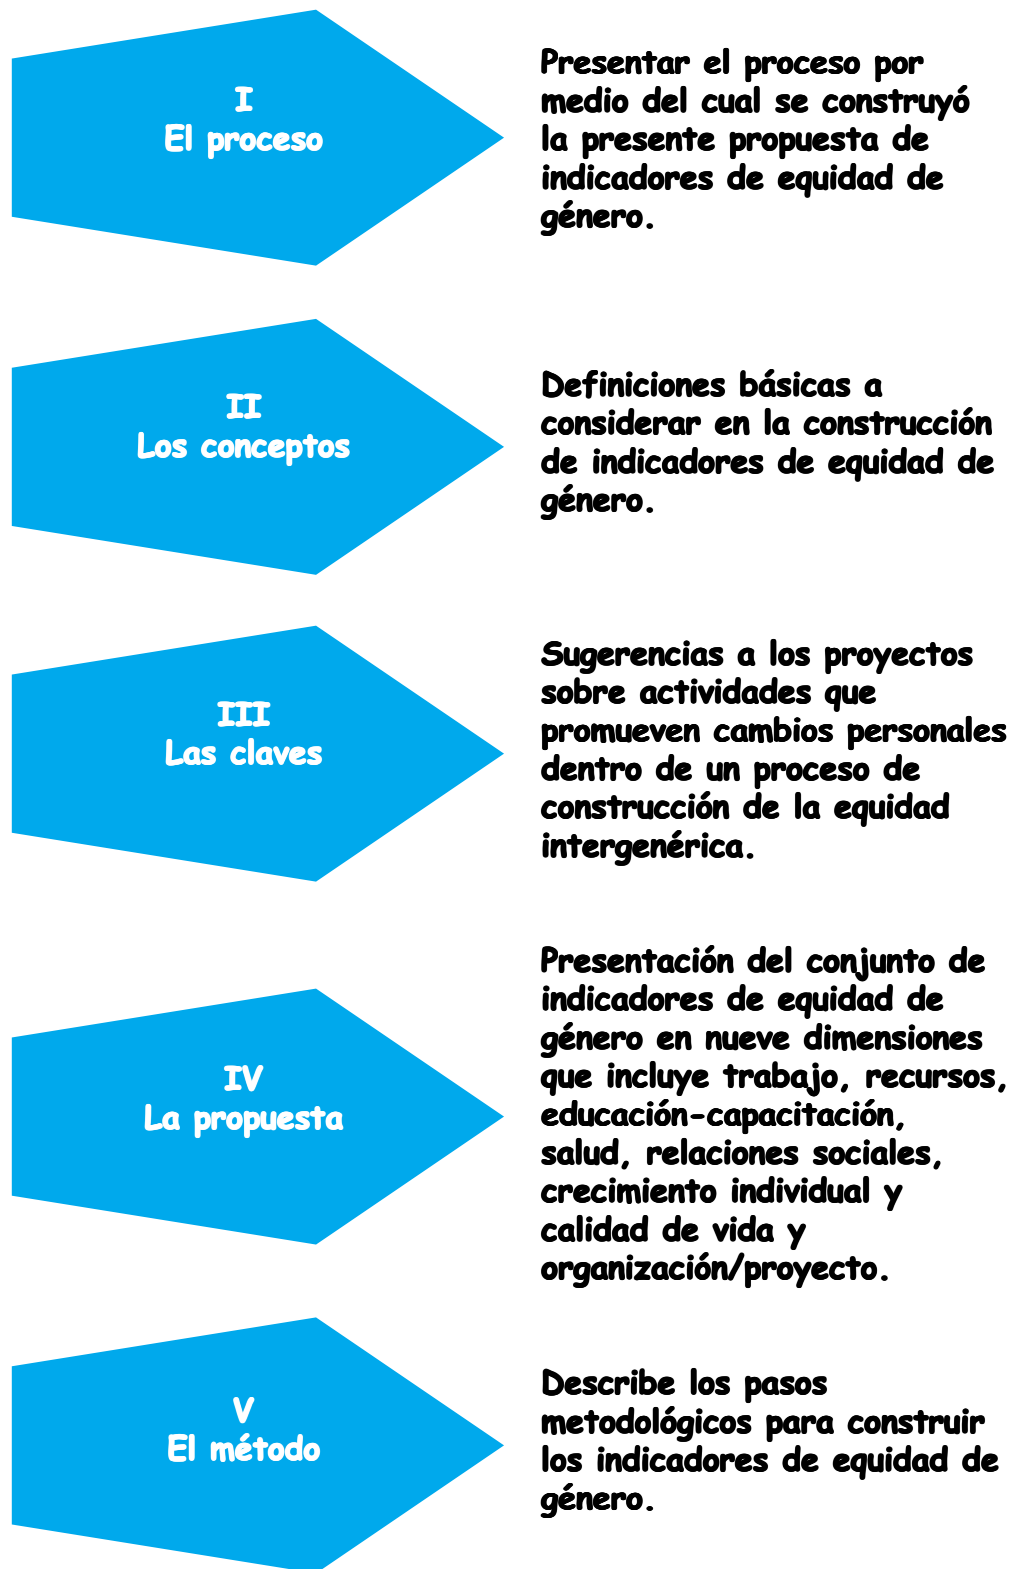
I
El proceso

Presentar el proceso por medio del cual se construyó la presente propuesta de indicadores de equidad de género.

II
Los conceptos

Definiciones básicas a considerar en la construcción de indicadores de equidad de género.

III
Las claves

Sugerencias a los proyectos sobre actividades que promueven cambios personales dentro de un proceso de construcción de la equidad intergenérica.

IV
La propuesta

Presentación del conjunto de indicadores de equidad de género en nueve dimensiones que incluye trabajo, recursos, educación-capacitación, salud, relaciones sociales, crecimiento individual y calidad de vida y organización/proyecto.

V
El método

Describe los pasos metodológicos para construir los indicadores de equidad de género.